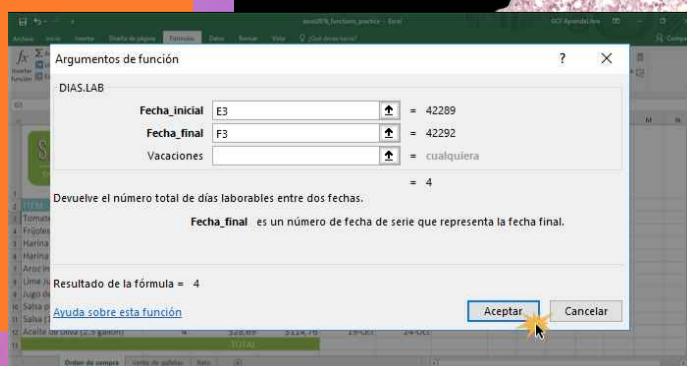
Argumentos de función

?

X

DIAS.LAB

Fecha_inicial E3 = 42289

Fecha_final F3 = 42292

Vacaciones = cualquiera

= 4

Devuelve el número total de días laborables entre dos fechas.

Fecha_final es un número de fecha de serie que representa la fecha final.

Resultado de la fórmula = 4

Ayuda sobre esta función

Aceptar

Cancelar